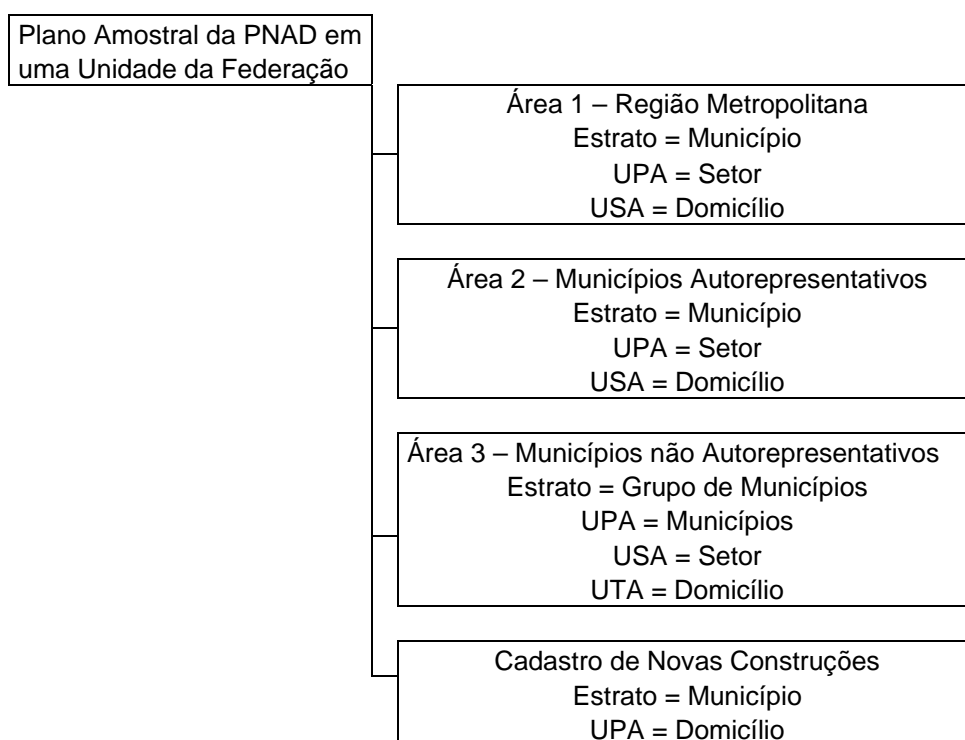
Plano Amostral da PNAD em uma Unidade da Federação

Área 1 – Região Metropolitana
Estrato = Município
UPA = Setor
USA = Domicílio

Área 2 – Municípios Autorepresentativos
Estrato = Município
UPA = Setor
USA = Domicílio

Área 3 – Municípios não Autorepresentativos
Estrato = Grupo de Municípios
UPA = Municípios
USA = Setor
UTA = Domicílio

Cadastro de Novas Construções
Estrato = Município
UPA = Domicílio